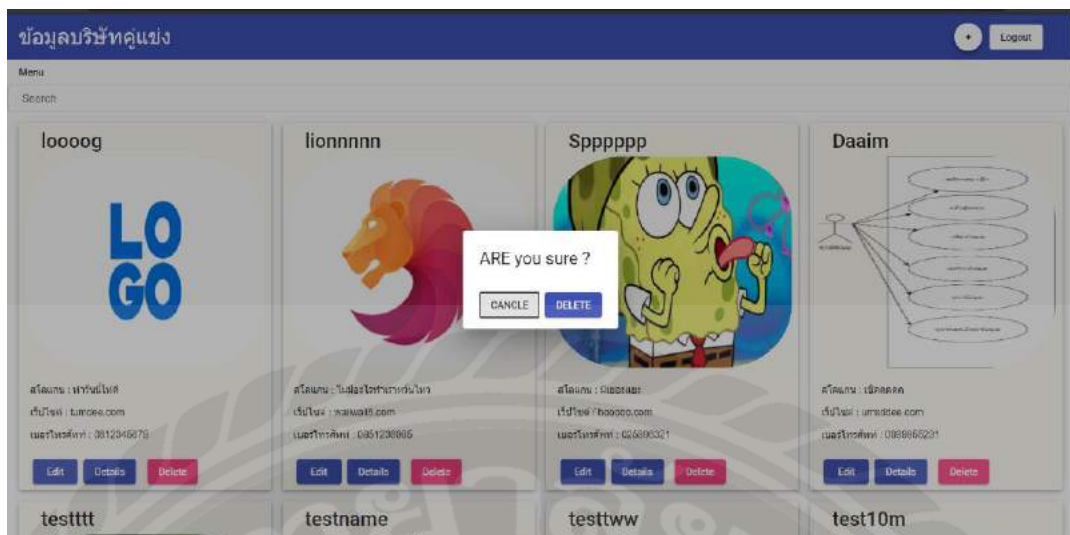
ข้อมูลบริษัทคู่แข่ง

Logout

Menu

Search

loooog

LO GO

สโลแกน : ฟาร์มโฟลิ

เว็บไซต์ : tumdee.com

เบอร์โทรศัพท์ : 0812345678

Edit Details Delete

lionnnnn

สโลแกน : ไม่ต้องใจร้ายกาจกันไหว

เว็บไซต์ : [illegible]

เบอร์โทรศัพท์ : 0851238865

Edit Details Delete

Spppppp

สโลแกน : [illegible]

เว็บไซต์ : hooooo.com

เบอร์โทรศัพท์ : 025896321

Edit Details Delete

Daaim

สโลแกน : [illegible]

เว็บไซต์ : umsdee.com

เบอร์โทรศัพท์ : 0888665231

Edit Details Delete

ARE you sure ?

CANCLE DELETE

testttt

testname

testtww

test10m